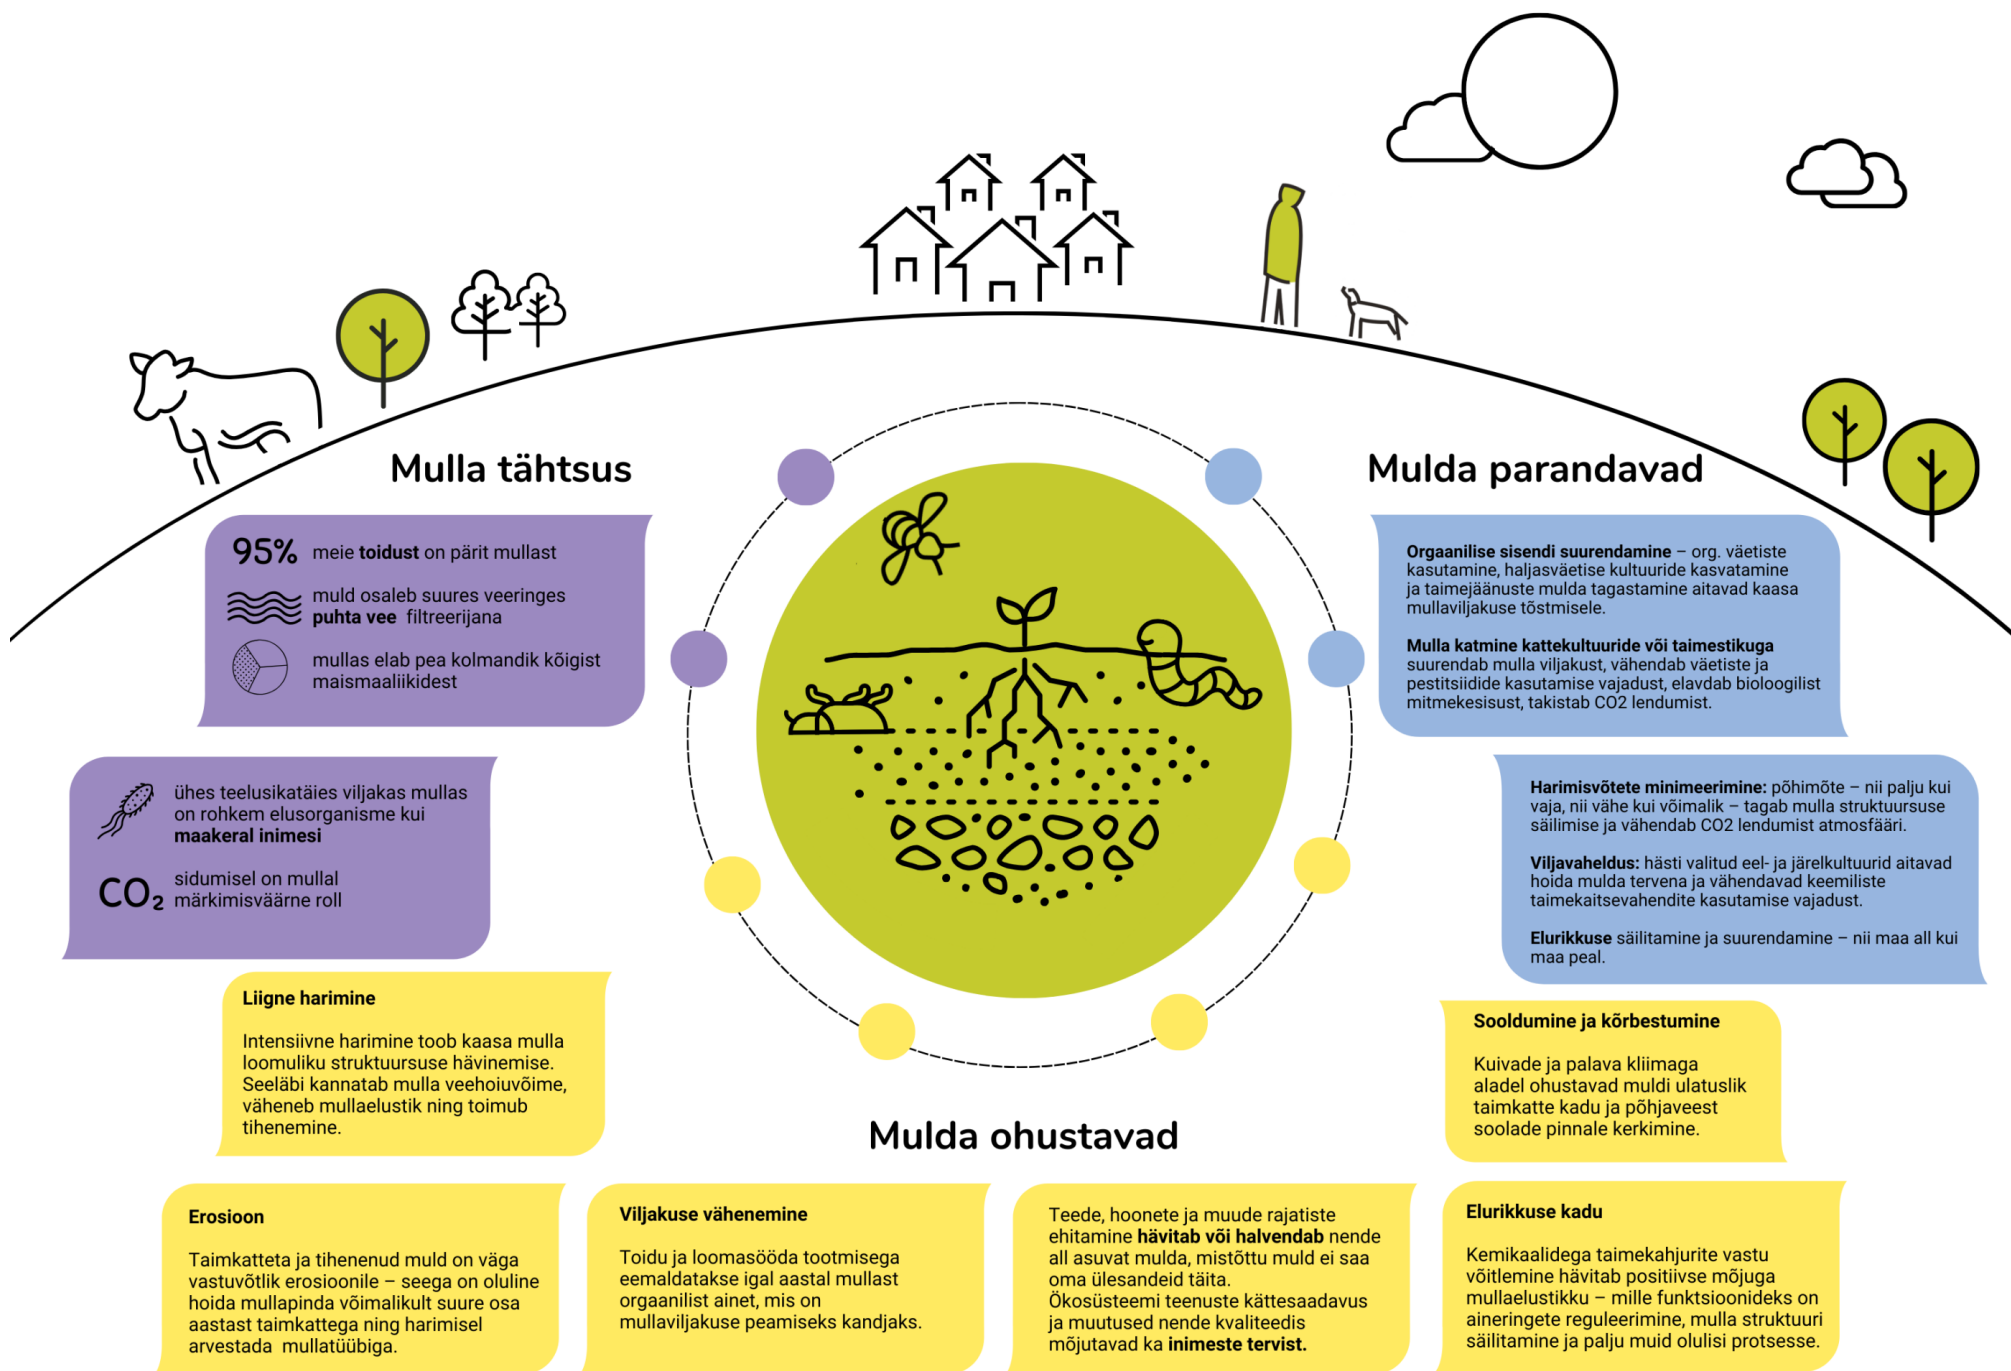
Mulla tähtsus

95% meie toidust on pärit mullast

muld osaleb suures veeringes puhta vee filtreerijana

mullas elab pea kolmandik kõigist maismaaliikidest

ühes teelusikatäies viljakas mullas on rohkem elusorganisme kui maakeral inimesi

$CO_2$ sidumisel on mullal märkimisväärne roll

Mulda parandavad

Orgaanilise sisendi suurendamine – org. väetiste kasutamine, haljasväetise kultuuride kasvatamine ja taimejäänuste mulda tagastamine aitavad kaasa mullaviljakuse tõstmisele.

Mulla katmine kattekultuuride või taimestikuga suurendab mulla viljakust, vähendab väetiste ja pestitsiidide kasutamise vajadust, elavdab bioloogilist mitmekesisust, takistab CO2 lendumist.

Harimisvõtete minimeerimine: põhimõte – nii palju kui vaja, nii vähe kui võimalik – tagab mulla struktuursuse säilimise ja vähendab CO2 lendumist atmosfääri.

Viljavaheldus: hästi valitud eel- ja järelkultuurid aitavad hoida mulda tervena ja vähendavad keemiliste taimekaitsevahendite kasutamise vajadust.

Elurikkuse säilitamine ja suurendamine – nii maa all kui maa peal.

Liigne harimine

Intensiivne harimine toob kaasa mulla loomuliku struktuursuse hävinemise. Seeläbi kannatab mulla veehoiuvõime, väheneb mullaelustik ning toimub tihenemine.

Sooldumine ja kõrbestumine

Kuivade ja palava kliimaga aladel ohustavad muldi ulatuslik taimkatte kadu ja põhjaveest soolade pinnale kerkimine.

Mulda ohustavad

Erosioon

Taimkatteta ja tihenenud muld on väga vastuvõtlik erosioonile – seega on oluline hoida mullapinda võimalikult suure osa aastast taimkattega ning harimisel arvestada mullatüübiga.

Viljakuse vähenemine

Toidu ja loomasööda tootmisega eemaldatakse igal aastal mullast orgaanilist ainet, mis on mullaviljakuse peamiseks kandjaks.

Teede, hoonete ja muude rajatiste ehitamine hävitab või halvendab nende all asuvat mulda, mistõttu muld ei saa oma ülesandeid täita. Ökosüsteemi teenuste kättesaadavus ja muutused nende kvaliteedis mõjutavad ka inimeste tervist.

Elurikkuse kadu

Kemikaalidega taimekahjurite vastu võitlemine hävitab positiivse mõjuga mullaelustikku – mille funktsioonideks on aineringete reguleerimine, mulla struktuuri säilitamine ja palju muid olulisi protsesse.